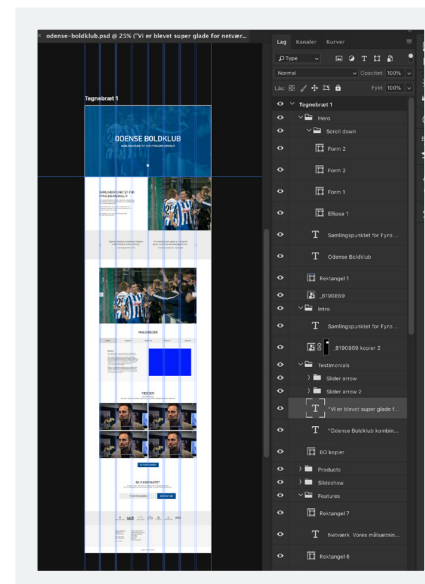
odense-boldklub.psd @ 25% ("Vi er blevet super glade for netvær...

Tegnebræt 1

ODENSE BOLDKLUB

Lag Kanaler Kurver

Type

Normal Opacitet: 100%

Lås: Fyld: 100%

Tegnebræt 1

Intro

Scroll down

Form 2

Form 2

Form 1

Ellipse 1

Samlingspunktet for Fyns ...

Odense Boldklub

Rektangel 1

_B190959

Intro

Samlingspunktet for Fyns ...

_B190959 kopier 2

Testimonials

Slider arrow

Slider arrow 2

"Vi er blevet super glade f...

"Odense Boldklub kombin...

60 kopier

Products

Slideshow

Features

Rektangel 7

Netværk. Vores millsætnin...

Rektangel 6